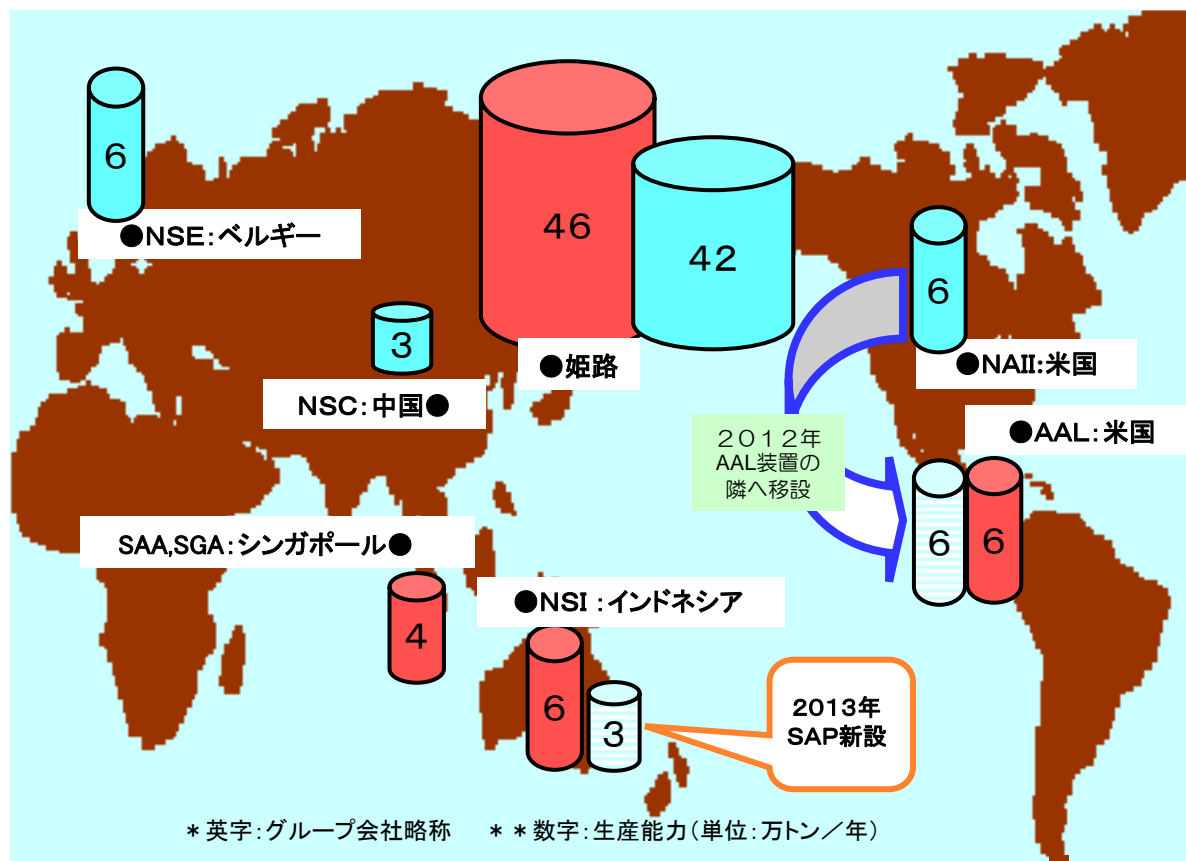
6

●NSE:ベルギー

46

42

3

●姫路

NSC:中国●

6

●NAII:米国

２０１２年
AAL装置の
隣へ移設

●AAL:米国

6 6

SAA,SGA:シンガポール●

4

●NSI :インドネシア

6

3

2013年
SAP新設

＊英字:グループ会社略称　＊＊数字:生産能力(単位:万トン／年)